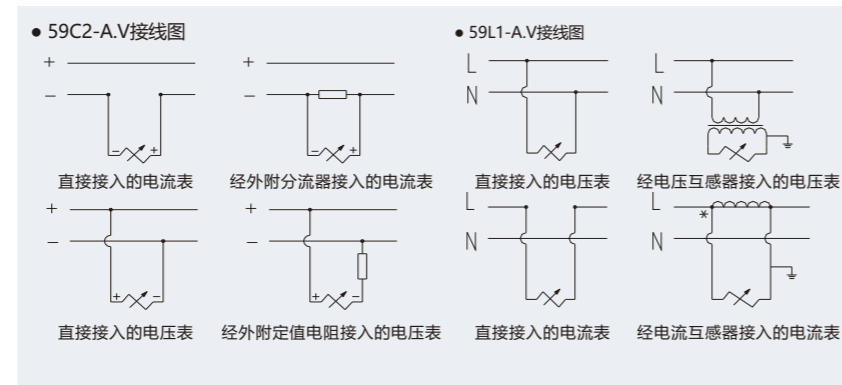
● 59C2-A.V接线图

+
–
– +
直接接入的电流表

+
–
– +
经外附分流器接入的电流表

+
–
+ –
直接接入的电压表

+
–
+ –
经外附定值电阻接入的电压表

● 59L1-A.V接线图

L
N
直接接入的电压表

L
N
经电压互感器接入的电压表

L
N
直接接入的电流表

L
*
N
经电流互感器接入的电流表